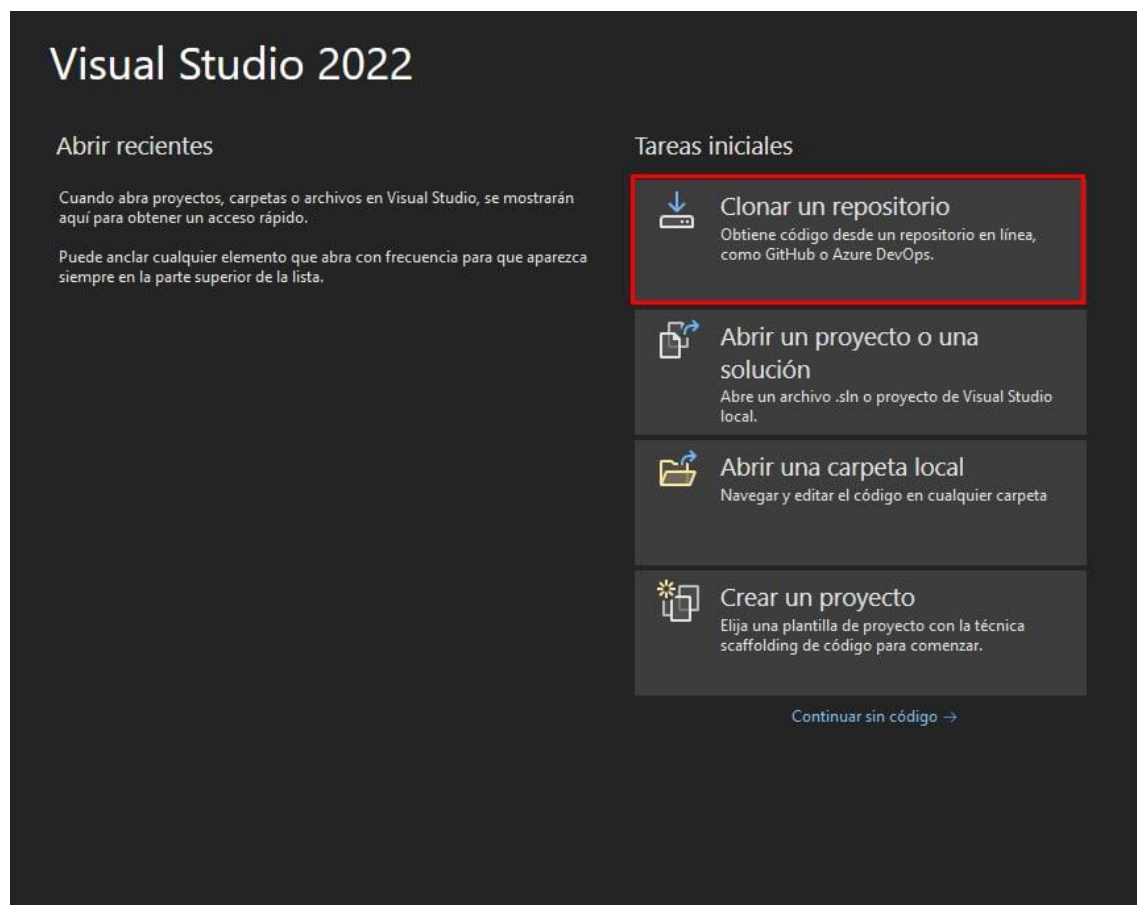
Visual Studio 2022

Abrir recientes

Cuando abra proyectos, carpetas o archivos en Visual Studio, se mostrarán aquí para obtener un acceso rápido.

Puede anclar cualquier elemento que abra con frecuencia para que aparezca siempre en la parte superior de la lista.

Tareas iniciales

Clonar un repositorio
Obtiene código desde un repositorio en línea, como GitHub o Azure DevOps.

Abrir un proyecto o una solución
Abre un archivo .sln o proyecto de Visual Studio local.

Abrir una carpeta local
Navegar y editar el código en cualquier carpeta

Crear un proyecto
Elija una plantilla de proyecto con la técnica scaffolding de código para comenzar.

Continuar sin código →